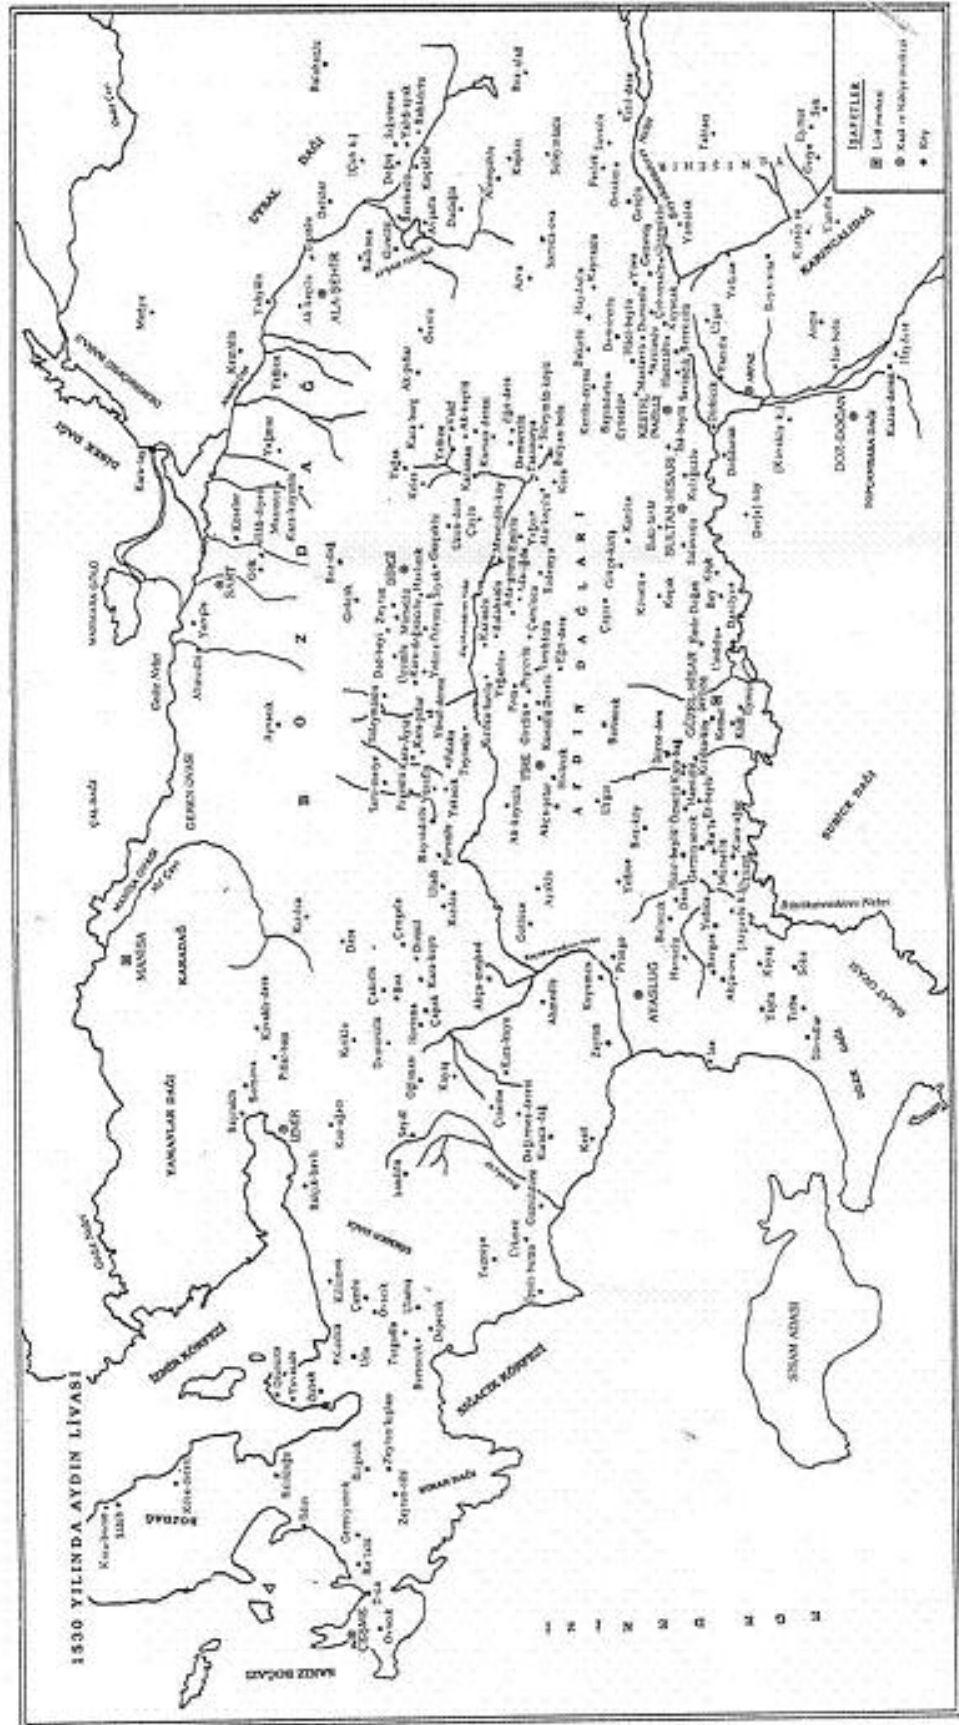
1530 YILINDA AYDIN LİVASI

İŞARETLER
Livâ merkezi
Kazâ ve Nâhiye merkezi
Köy

EGE DENİZİ

SAKIZ BOĞAZI
ÇEŞME
İZMİR KÖRFEZİ
İZMİR
SIĞACIK KÖRFEZİ
YAMANLAR DAĞI
MANİSA
KARADAĞ
GEDİZ OVASI
BOZ DAĞ
AYDIN DAĞLARI
TİRE
AYASLUĞ
BİRGİ
SART
ALAŞEHİR
GÜZEL HİSAR
SULTAN HİSARI
NAZİLLİ
KESTEL
BUHARKENT
DOĞANLI
KARINCALI DAĞ
SAMSUN DAĞI
SİSAM ADASI
MENDERES
Büyük Menderes Nehri
Küçük Menderes Nehri
Gediz Nehri
MARMARA GÖLÜ
DEMİRCİ DAĞI
KOZAK
BOZDAĞ
ÇAL DAĞI
KURŞUNLU
Karaburun
Urla
Seferihisar
Menemen
Foça
Kuşadası
Söke
Balat
Bayındır
Ödemiş
Kiraz
Nif
Turgutlu
Ahmetli
Kula
Salihli
Akhisar
Kemer
Çine
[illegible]